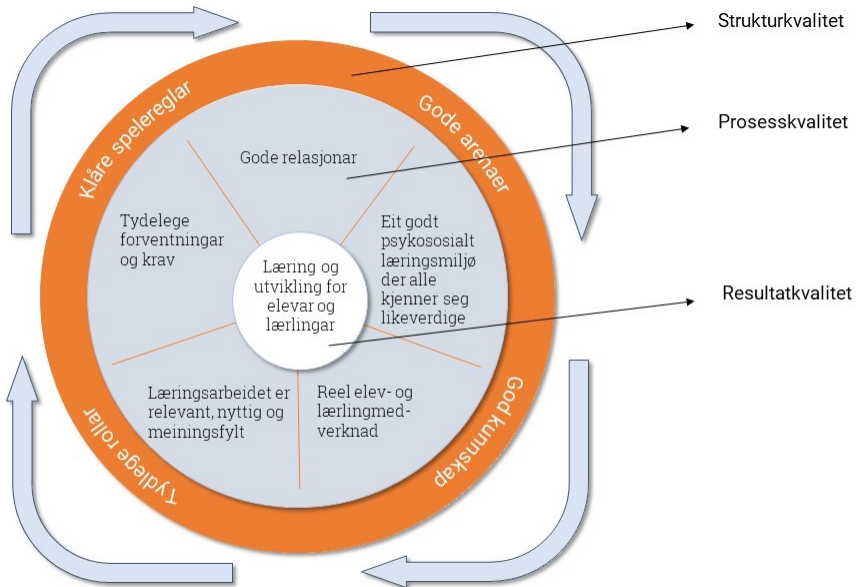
Strukturkvalitet

Prosesskvalitet

Resultatkvalitet

Klåre spelereglar

Gode arenaer

God kunnskap

Tydelege roller

Gode relasjonar

Tydelege forventningar og krav

Eit godt psykososialt læringsmiljø der alle kjenner seg likeverdige

Læring og utvikling for elevar og lærlingar

Læringsarbeidet er relevant, nyttig og meiningsfylt

Reel elev- og lærlingmedverknad